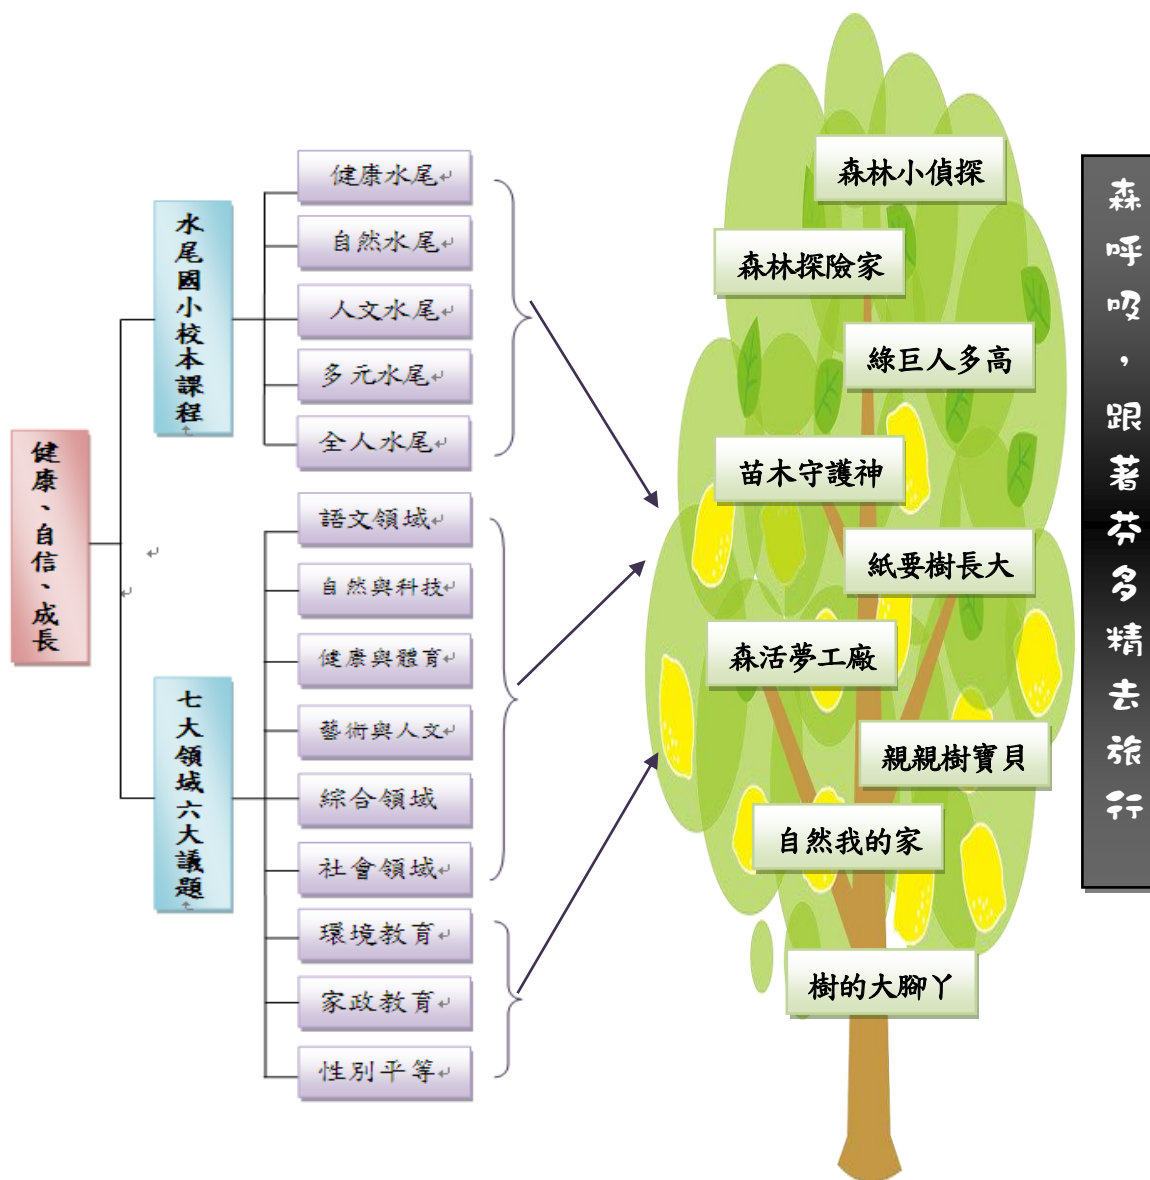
健康、自信、成長

水尾國小校本課程

健康水尾
自然水尾
人文水尾
多元水尾
全人水尾

七大領域六大議題

語文領域
自然與科技
健康與體育
藝術與人文
綜合領域
社會領域
環境教育
家政教育
性別平等

森林小偵探
森林探險家
綠巨人多高
苗木守護神
紙要樹長大
森活夢工廠
親親樹寶貝
自然我的家
樹的大腳丫

森呼吸，跟著芬多精去旅行